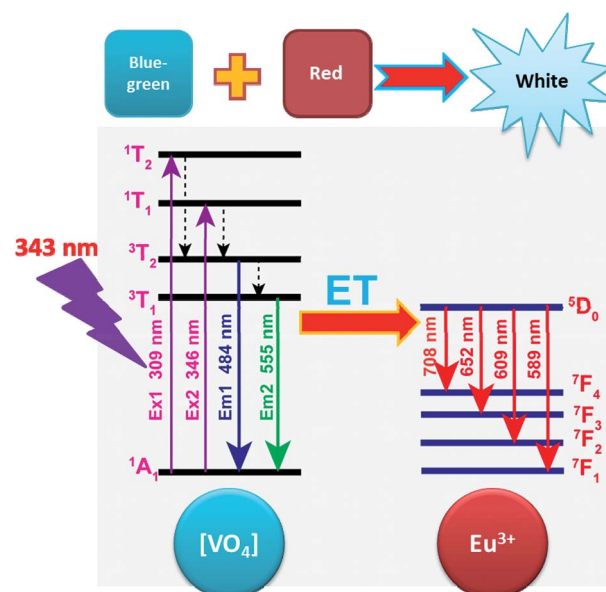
Blue-green

Red

White

$^1T_2$

$^1T_1$

343 nm

$^3T_2$

$^3T_1$

ET

$^5D_0$

Ex1 309 nm

Ex2 346 nm

Em1 484 nm

Em2 555 nm

708 nm

652 nm

609 nm

589 nm

$^7F_4$

$^7F_3$

$^7F_2$

$^7F_1$

$^1A_1$

$[VO_4]$

$Eu^{3+}$